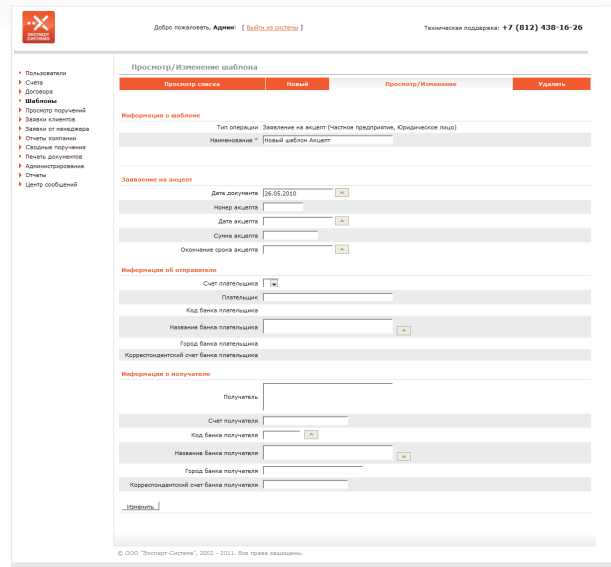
Экспорт Система

Добро пожаловать, Админ! [ Выйти из системы ]

Техническая поддержка: +7 (812) 438-16-26

Пользователи
Счета
Договора
Шаблоны
Просмотр поручений
Заявки клиентов
Заявки от менеджера
Отчеты компании
Сводные поручения
Печать документов
Администрирование
Отчеты
Центр сообщений

Просмотр/Изменение шаблона

Просмотр списка | Новый | Просмотр/Изменения | Удалить

Информация о шаблоне

Тип операции: Заявление на акцепт (Частное предприятие, Юридическое лицо)
Наименование *: Новый шаблон Акцепт

Заявление на акцепт

Дата документа: 26.05.2010
Номер акцепта
Дата акцепта
Сумма акцепта
Окончание срока акцепта

Информация об отправителе

Счет плательщика
Плательщик
Код банка плательщика
Название банка плательщика
Город банка плательщика
Корреспондентский счет банка плательщика

Информация о получателе

Получатель
Счет получателя
Код банка получателя
Название банка получателя
Город банка получателя
Корреспондентский счет банка получателя

Изменить

© ООО "Экспорт-Система", 2002 - 2011. Все права защищены.